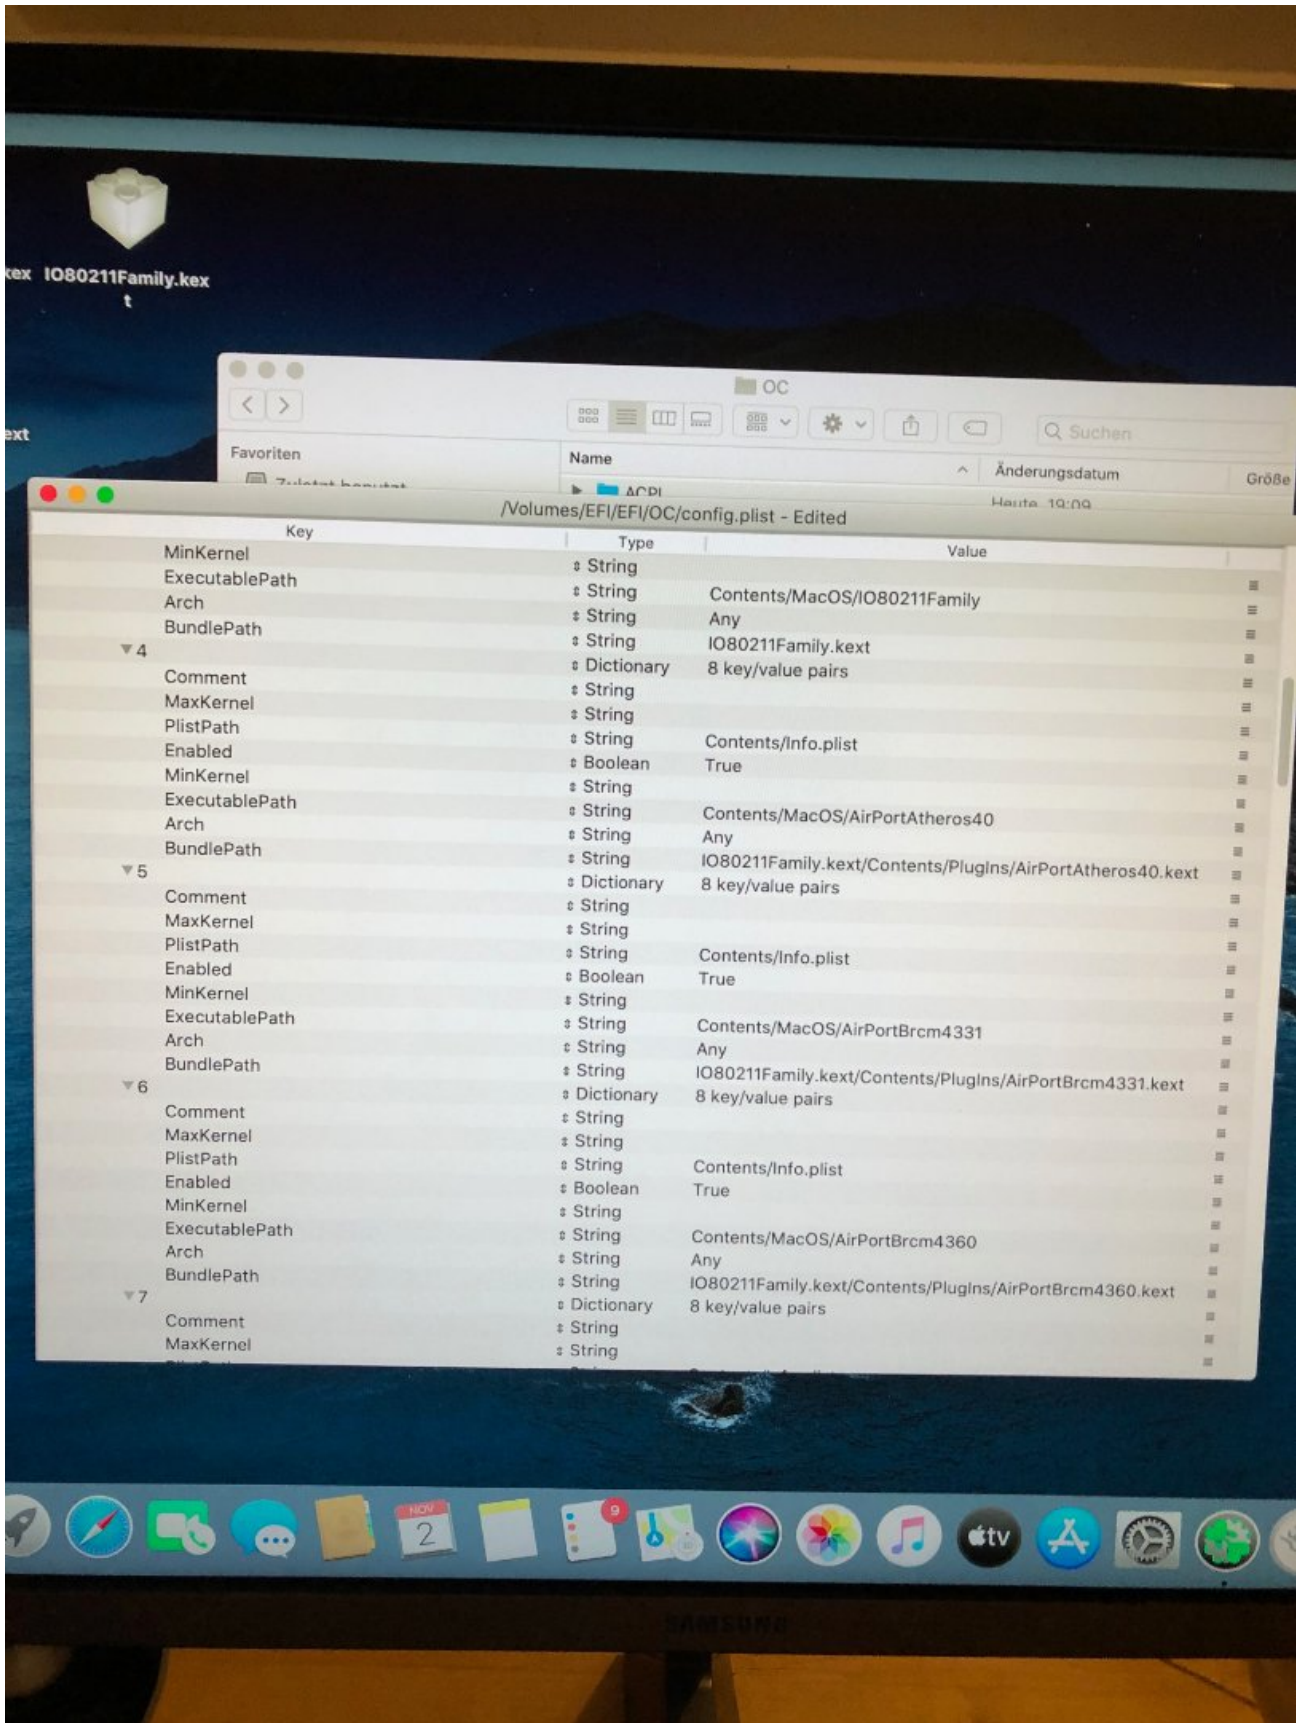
kex IO80211Family.kext

ext

OC

Suchen

Favoriten

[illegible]

Name

Änderungsdatum

Größe

ACPI

Heute 19:09

/Volumes/EFI/EFI/OC/config.plist - Edited

| Key | Type | Value |
|---|---|---|
| MinKernel | String | |
| ExecutablePath | String | Contents/MacOS/IO80211Family |
| Arch | String | Any |
| BundlePath | String | IO80211Family.kext |
| ▼4 | Dictionary | 8 key/value pairs |
| Comment | String | |
| MaxKernel | String | |
| PlistPath | String | Contents/Info.plist |
| Enabled | Boolean | True |
| MinKernel | String | |
| ExecutablePath | String | Contents/MacOS/AirPortAtheros40 |
| Arch | String | Any |
| BundlePath | String | IO80211Family.kext/Contents/PlugIns/AirPortAtheros40.kext |
| ▼5 | Dictionary | 8 key/value pairs |
| Comment | String | |
| MaxKernel | String | |
| PlistPath | String | Contents/Info.plist |
| Enabled | Boolean | True |
| MinKernel | String | |
| ExecutablePath | String | Contents/MacOS/AirPortBrcm4331 |
| Arch | String | Any |
| BundlePath | String | IO80211Family.kext/Contents/PlugIns/AirPortBrcm4331.kext |
| ▼6 | Dictionary | 8 key/value pairs |
| Comment | String | |
| MaxKernel | String | |
| PlistPath | String | Contents/Info.plist |
| Enabled | Boolean | True |
| MinKernel | String | |
| ExecutablePath | String | Contents/MacOS/AirPortBrcm4360 |
| Arch | String | Any |
| BundlePath | String | IO80211Family.kext/Contents/PlugIns/AirPortBrcm4360.kext |
| ▼7 | Dictionary | 8 key/value pairs |
| Comment | String | |
| MaxKernel | String | |

NOV
2
9
tv
SAMSUNG